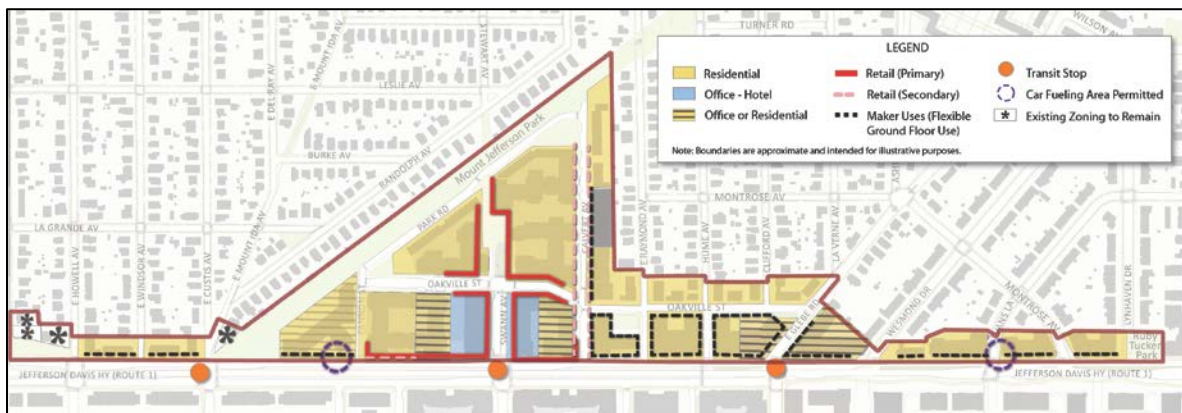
LEGEND

Residential
Office - Hotel
Office or Residential
Retail (Primary)
Retail (Secondary)
Maker Uses (Flexible Ground Floor Use)
Transit Stop
Car Fueling Area Permitted
Existing Zoning to Remain

Note: Boundaries are approximate and intended for illustrative purposes.

TURNER RD
WILSON AV
STEWART AV
E MOUNT IDA AV
E DEL RAY AV
LESLIE AV
BURKE AV
RANDOLPH AV
Mount Jefferson Park
PARK RD
CALVERT AV
MONTROSE AV
LA GRANDE AV
E HOWELL AV
E WINDSOR AV
E CUSTIS AV
E MOUNT IDA AV
E RAYMOND AV
HUME AV
CLIFFORD AV
LA VERNE AV
OAKVILLE ST
SWANN AV
OAKVILLE ST
GLEBE RD
WESMOND DR
MONTROSE AV
LYNHAVEN DR
Ruby Tucker Park
JEFFERSON DAVIS HY (ROUTE 1)
JEFFERSON DAVIS HY (ROUTE 1)